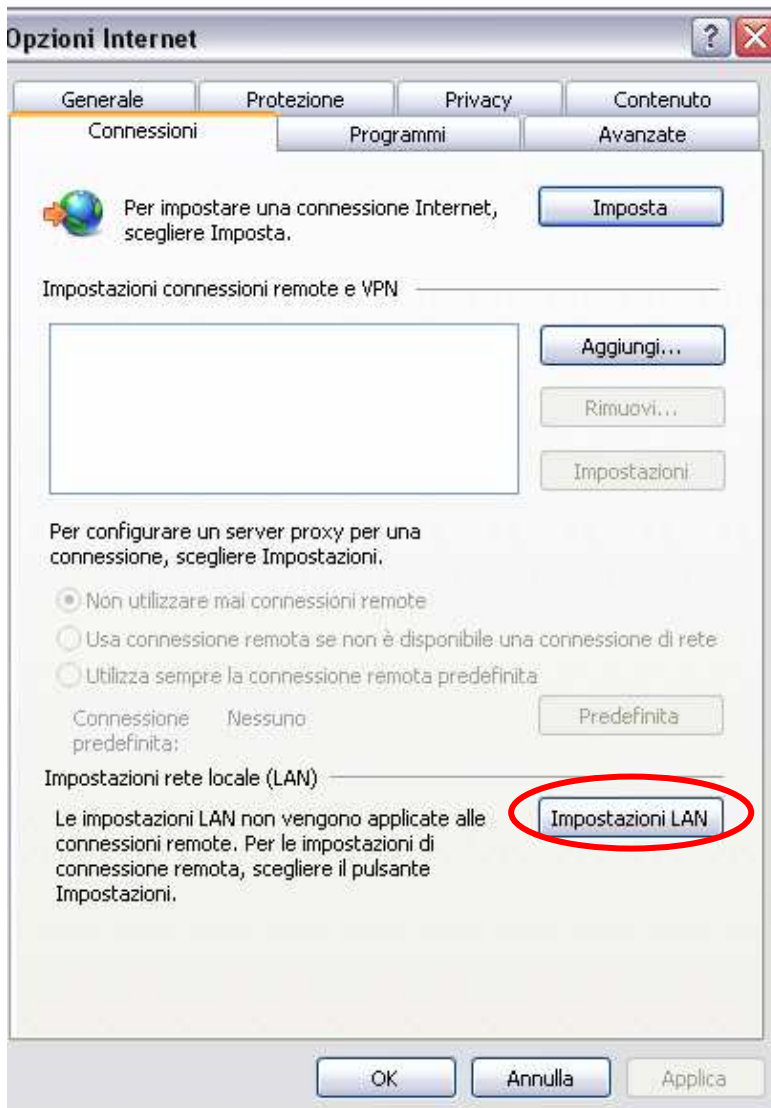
Opzioni Internet

?

Generale | Protezione | Privacy | Contenuto
Connessioni | Programmi | Avanzate

Per impostare una connessione Internet, scegliere Imposta.

Imposta

Impostazioni connessioni remote e VPN

Aggiungi...

Rimuovi...

Impostazioni

Per configurare un server proxy per una connessione, scegliere Impostazioni.

Non utilizzare mai connessioni remote

Usa connessione remota se non è disponibile una connessione di rete

Utilizza sempre la connessione remota predefinita

Connessione predefinita: Nessuno

Predefinita

Impostazioni rete locale (LAN)

Le impostazioni LAN non vengono applicate alle connessioni remote. Per le impostazioni di connessione remota, scegliere il pulsante Impostazioni.

Impostazioni LAN

OK

Annulla

Applica